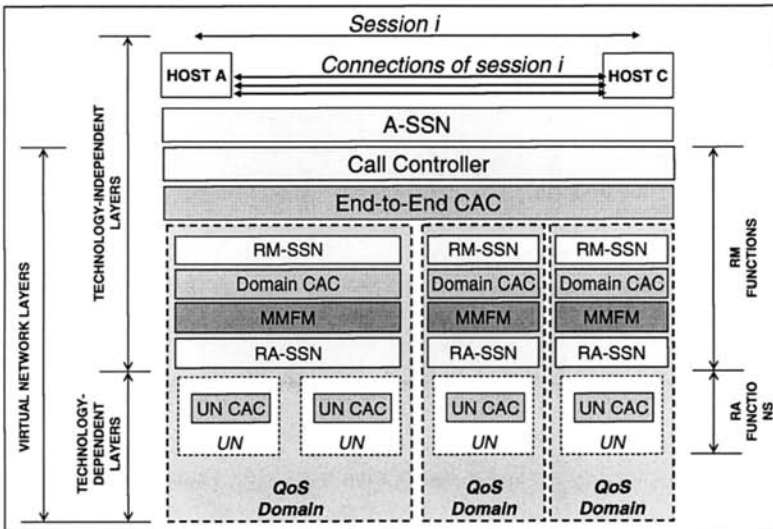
Session i

HOST A

Connections of session i

HOST C

A-SSN

Call Controller

End-to-End CAC

RM-SSN

Domain CAC

MMFM

RA-SSN

UN CAC

UN

UN CAC

UN

QoS Domain

RM-SSN

Domain CAC

MMFM

RA-SSN

UN CAC

UN

QoS Domain

RM-SSN

Domain CAC

MMFM

RA-SSN

UN CAC

UN

QoS Domain

VIRTUAL NETWORK LAYERS

TECHNOLOGY-INDEPENDENT LAYERS

TECHNOLOGY-DEPENDENT LAYERS

RM FUNCTIONS

RA FUNCTIO NS